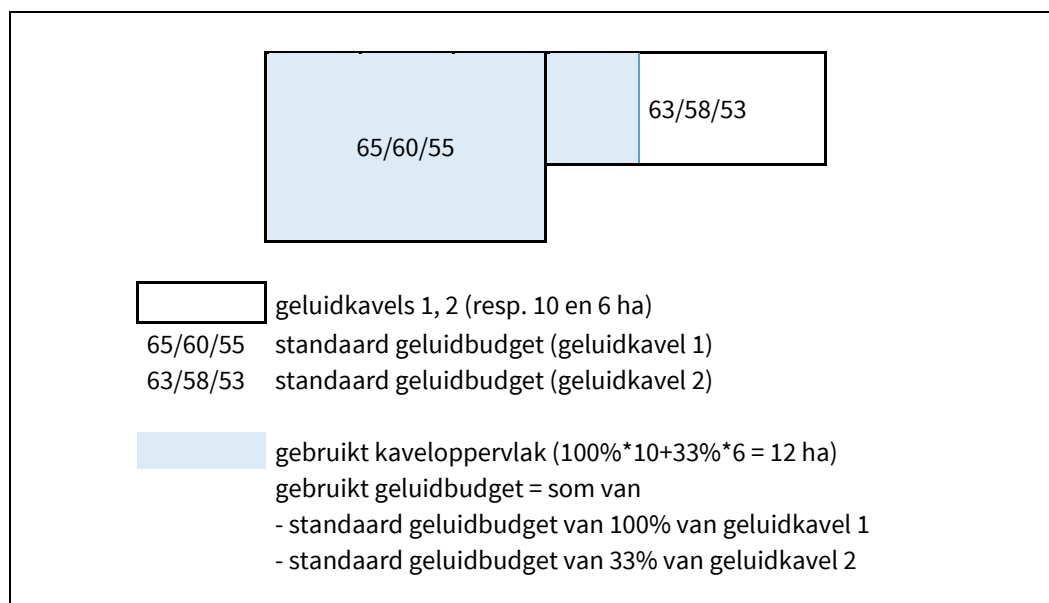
65/60/55

63/58/53

geluidkavels 1, 2 (resp. 10 en 6 ha)

65/60/55 standaard geluidbudget (geluidkavel 1)

63/58/53 standaard geluidbudget (geluidkavel 2)

gebruikt kaveloppervlak (100%*10+33%*6 = 12 ha)
gebruikt geluidbudget = som van
- standaard geluidbudget van 100% van geluidkavel 1
- standaard geluidbudget van 33% van geluidkavel 2